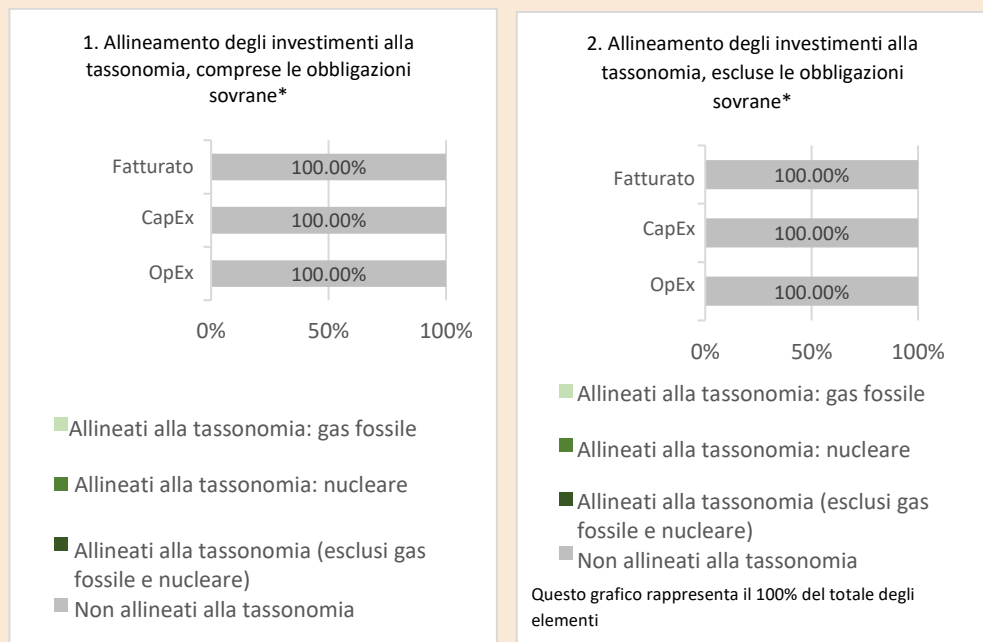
1. Allineamento degli investimenti alla tassonomia, comprese le obbligazioni sovrane*

Fatturato 100.00%
CapEx 100.00%
OpEx 100.00%

0% 50% 100%

Allineati alla tassonomia: gas fossile

Allineati alla tassonomia: nucleare

Allineati alla tassonomia (esclusi gas fossile e nucleare)

Non allineati alla tassonomia

2. Allineamento degli investimenti alla tassonomia, escluse le obbligazioni sovrane*

Fatturato 100.00%
CapEx 100.00%
OpEx 100.00%

0% 50% 100%

Allineati alla tassonomia: gas fossile

Allineati alla tassonomia: nucleare

Allineati alla tassonomia (esclusi gas fossile e nucleare)

Non allineati alla tassonomia

Questo grafico rappresenta il 100% del totale degli elementi